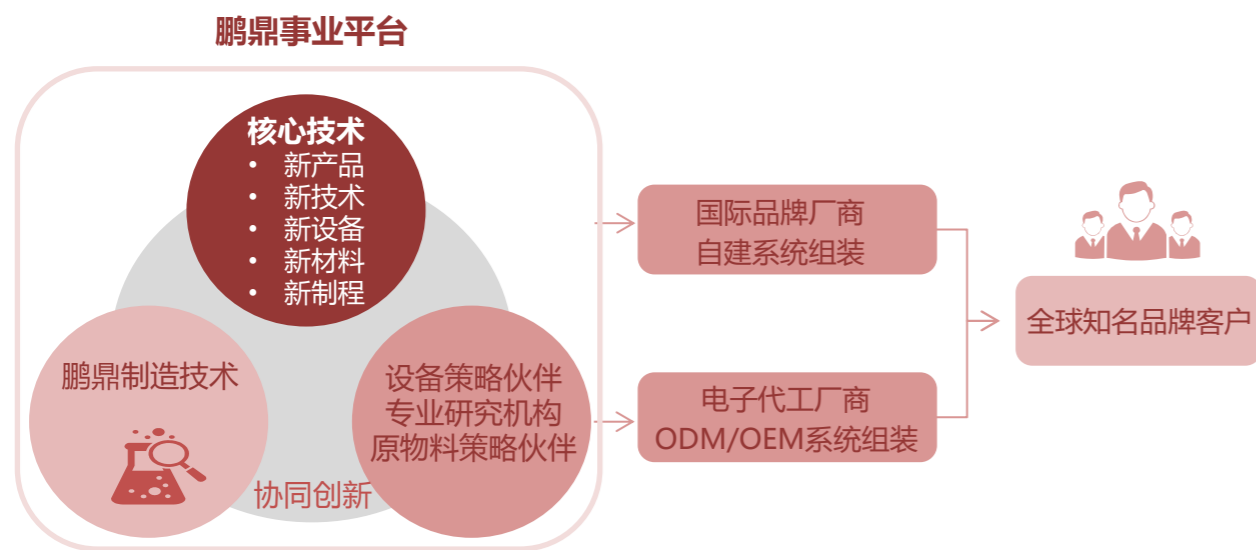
鹏鼎事业平台

核心技术
• 新产品
• 新技术
• 新设备
• 新材料
• 新制程

鹏鼎制造技术

设备策略伙伴
专业研究机构
原物料策略伙伴

协同创新

国际品牌厂商
自建系统组装

电子代工厂商
ODM/OEM系统组装

全球知名品牌客户